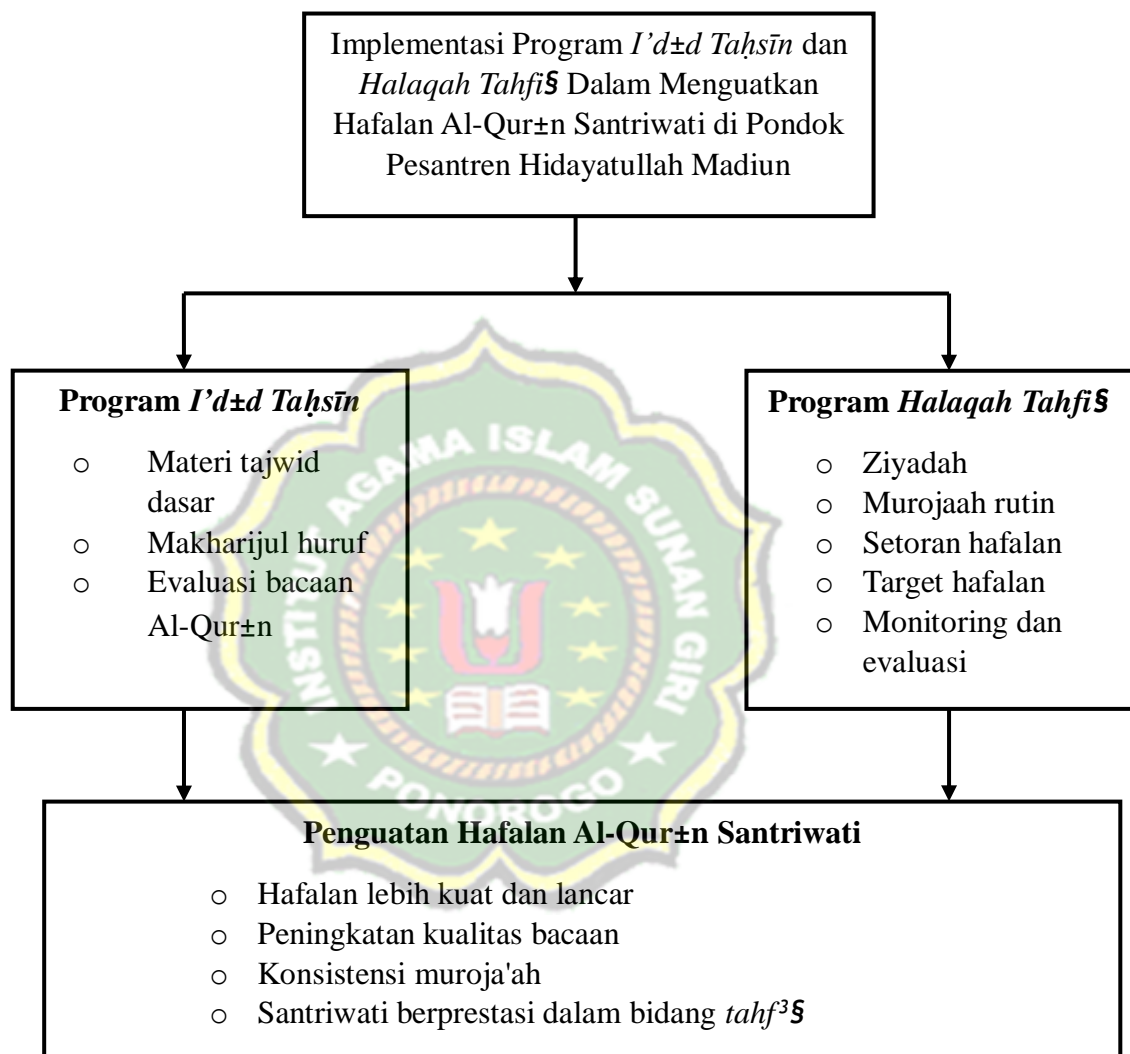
Implementasi Program *I'd±d Taḥsīn* dan *Halaqah Tahfi§* Dalam Menguatkan Hafalan Al-Qur±n Santriwati di Pondok Pesantren Hidayatullah Madiun

**Program *I'd±d Taḥsīn***

o Materi tajwid dasar
o Makharijul huruf
o Evaluasi bacaan Al-Qur±n

**Program *Halaqah Tahfi§***

o Ziyadah
o Murojaah rutin
o Setoran hafalan
o Target hafalan
o Monitoring dan evaluasi

INSTITUT AGAMA ISLAM SUNAN GIRI PONOROGO

**Penguatan Hafalan Al-Qur±n Santriwati**

o Hafalan lebih kuat dan lancar
o Peningkatan kualitas bacaan
o Konsistensi muroja'ah
o Santriwati berprestasi dalam bidang *tahf³§*